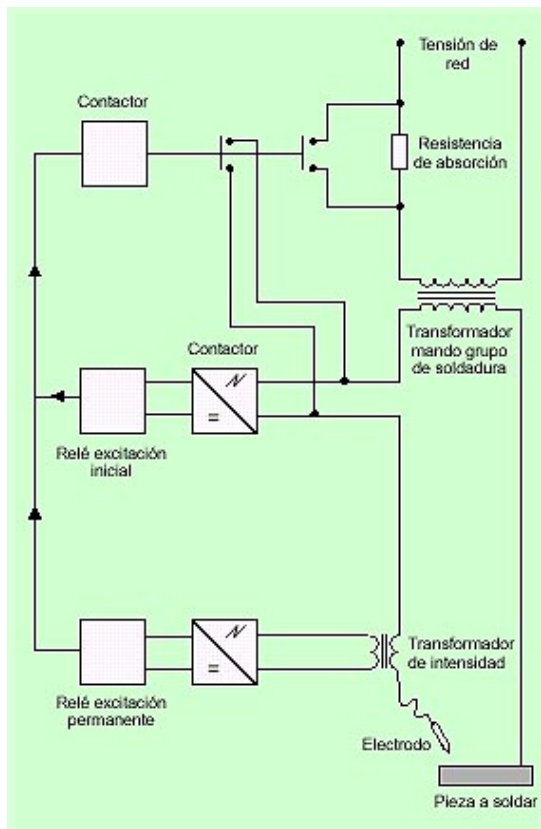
Tensión de red

Contactor

Resistencia de absorción

Transformador mando grupo de soldadura

Contactor

$\sim$

$=$

Relé excitación inicial

$\sim$

$=$

Transformador de intensidad

Relé excitación permanente

Electrodo

Pieza a soldar